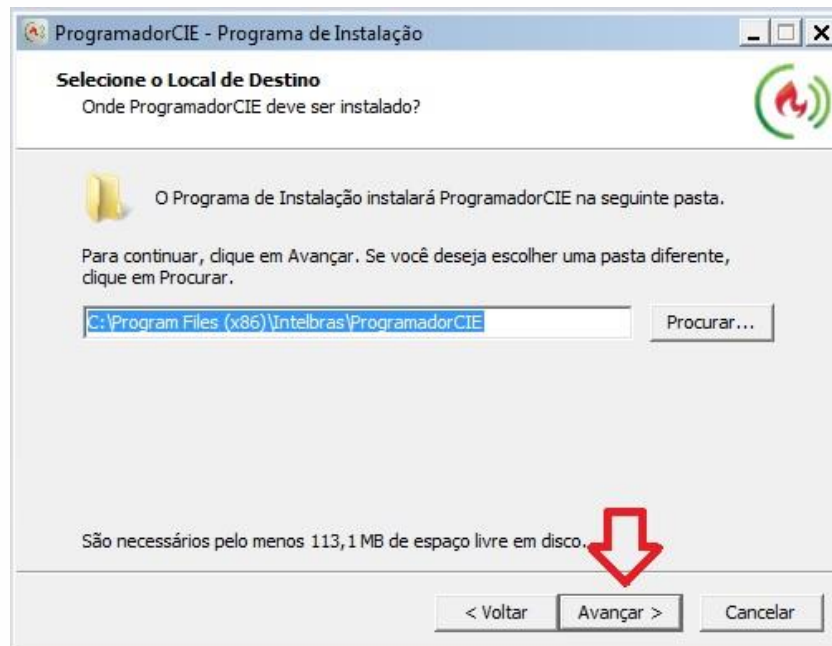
ProgramadorCIE - Programa de Instalação

Selecione o Local de Destino
Onde ProgramadorCIE deve ser instalado?

O Programa de Instalação instalará ProgramadorCIE na seguinte pasta.

Para continuar, clique em Avançar. Se você deseja escolher uma pasta diferente, clique em Procurar.

C:\Program Files (x86)\Intelbras\ProgramadorCIE

Procurar...

São necessários pelo menos 113,1 MB de espaço livre em disco.

< Voltar
Avançar >
Cancelar